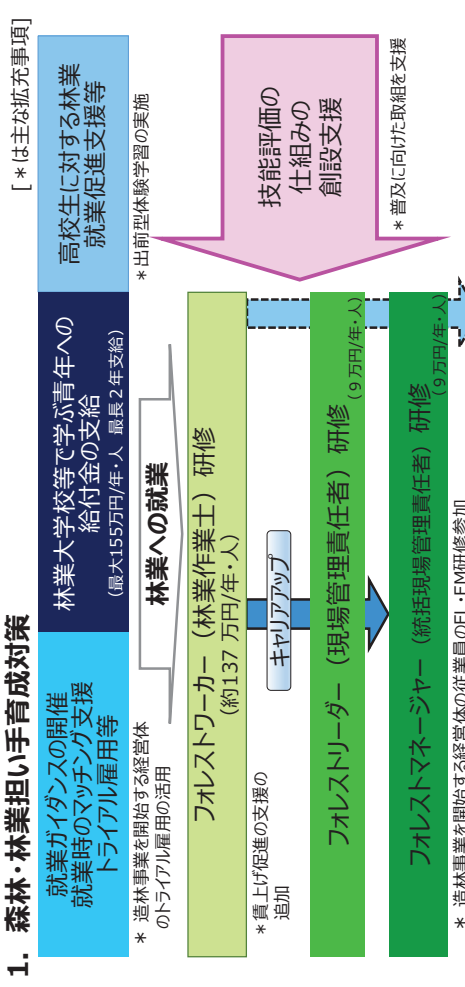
1. 森林・林業担い手育成対策

［＊は主な拡充事項］

就業ガイダンスの開催
就業時のマッチング支援
トライアル雇用等

＊ 造林事業を開始する経営体のトライアル雇用の活用

林業大学校等で学ぶ青年への給付金の支給
（最大155万円/年・人 最長２年支給）

高校生に対する林業就業促進支援等

＊出前型体験学習の実施

林業への就業

技能評価の仕組みの創設支援

＊普及に向けた取組を支援

フォレストワーカー（林業作業士）研修
（約137万円/年・人）

＊賃上げ促進の支援の追加

キャリアアップ

フォレストリーダー（現場管理責任者）研修
（９万円/年・人）

フォレストマネージャー（統括現場管理責任者）研修
（９万円/年・人）

＊ 造林事業を開始する経営体の従業員のFL・FM研修参加